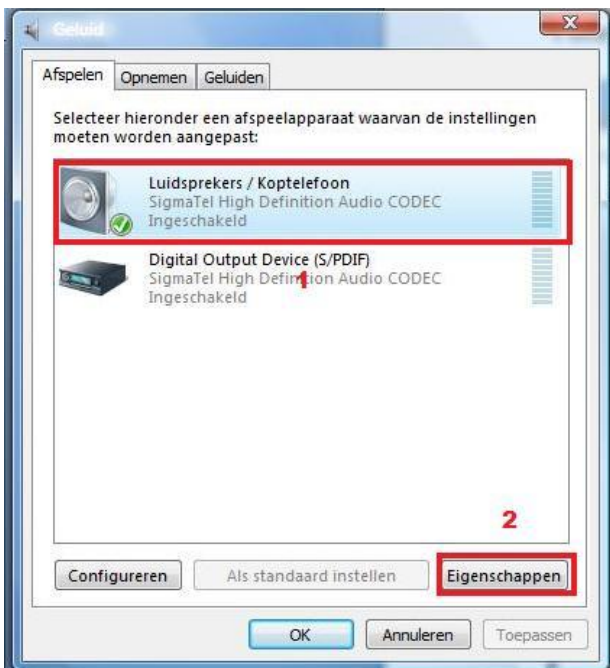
Geluid

Afspelen | Opnemen | Geluiden

Selecteer hieronder een afspeelapparaat waarvan de instellingen moeten worden aangepast:

Luidsprekers / Koptelefoon
SigmaTel High Definition Audio CODEC
Ingeschakeld

Digital Output Device (S/PDIF)
SigmaTel High Definition Audio CODEC
Ingeschakeld

1

2

Configureren | Als standaard instellen | Eigenschappen

OK | Annuleren | Toepassen